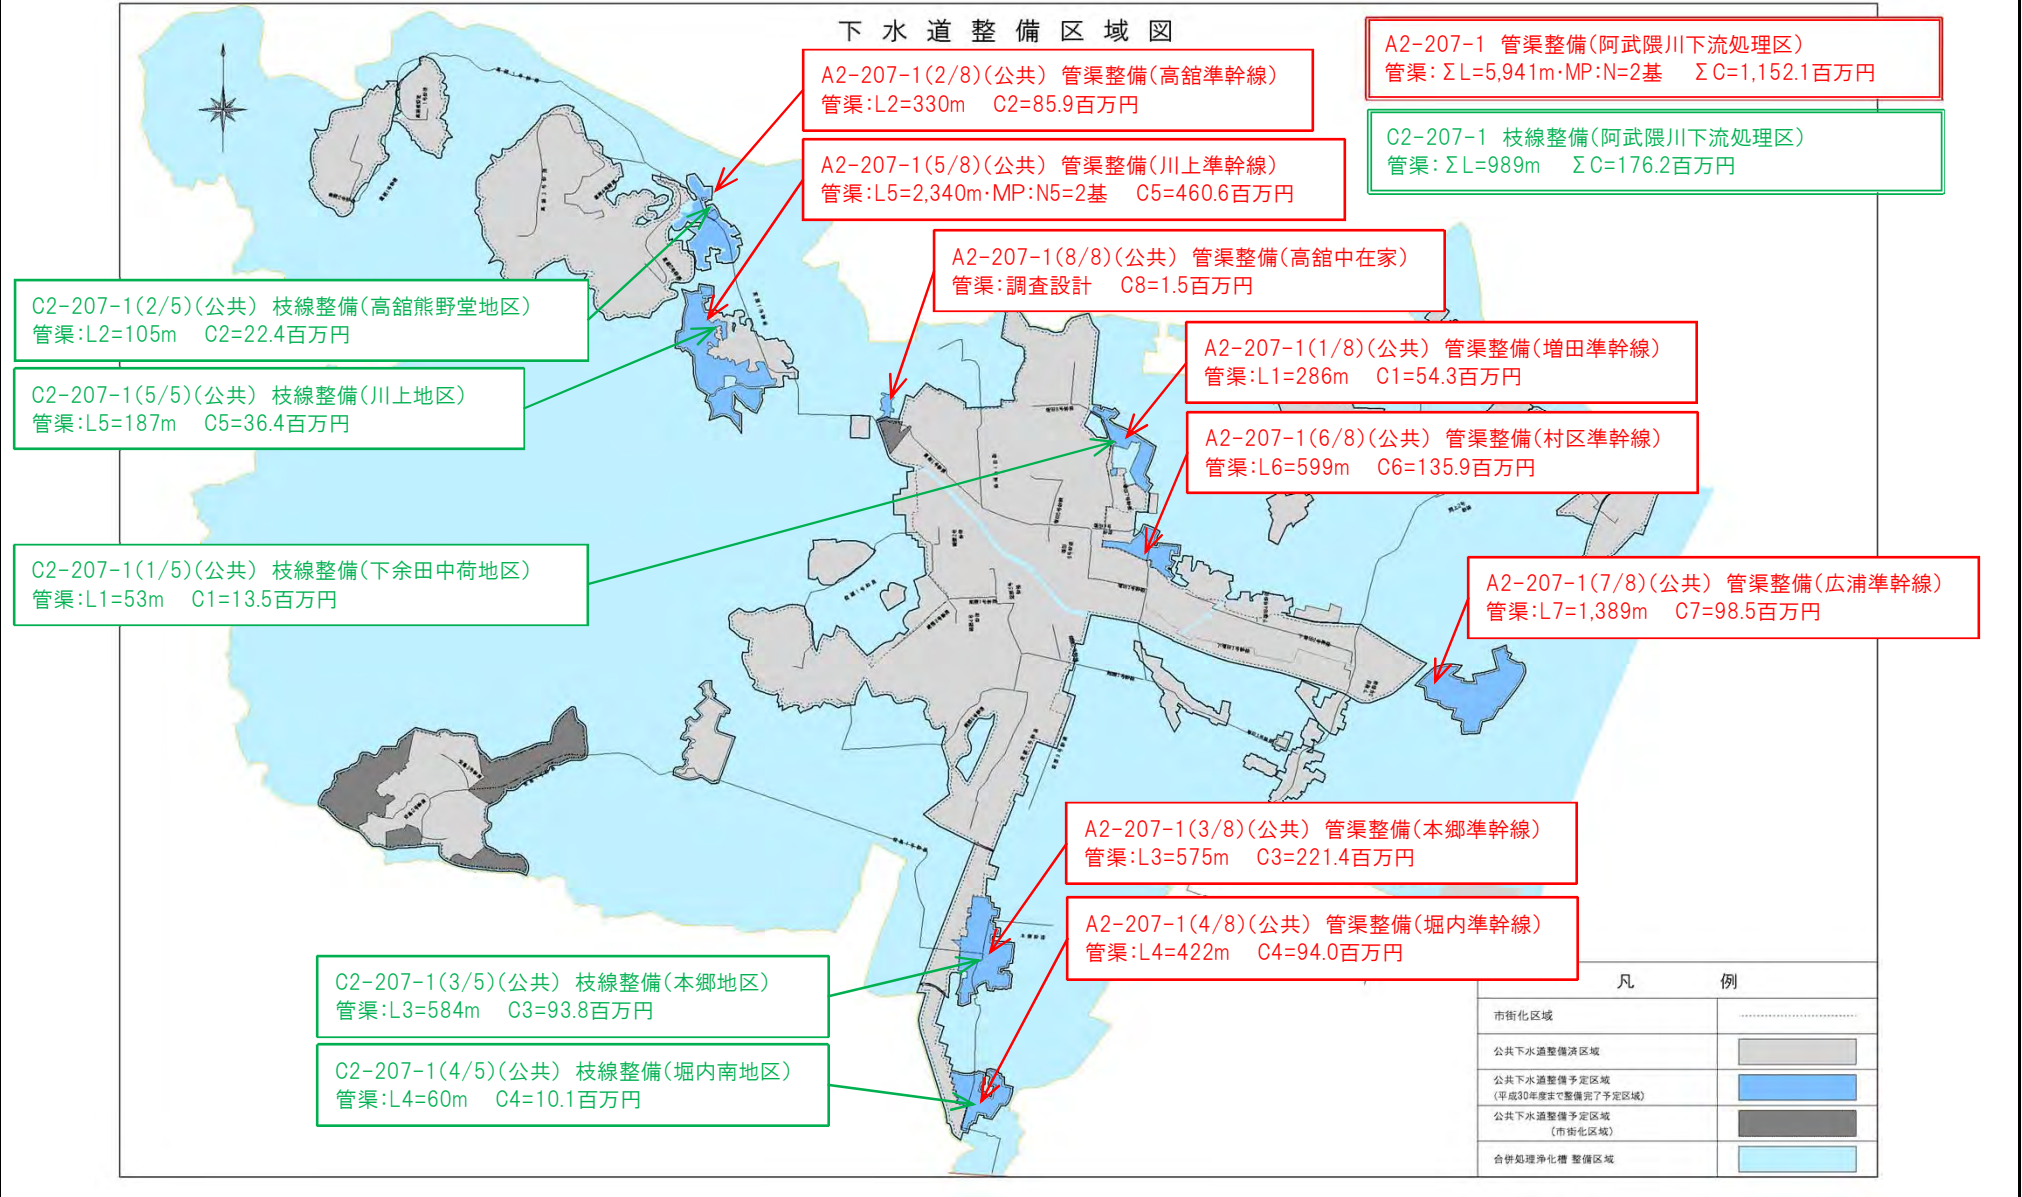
下水道整備区域図

A2-207-1 管渠整備(阿武隈川下流処理区)
管渠:ΣL=5,941m･MP:N=2基 ΣC=1,152.1百万円

C2-207-1 枝線整備(阿武隈川下流処理区)
管渠:ΣL=989m ΣC=176.2百万円

A2-207-1(2/8)(公共) 管渠整備(高舘準幹線)
管渠:L2=330m C2=85.9百万円

A2-207-1(5/8)(公共) 管渠整備(川上準幹線)
管渠:L5=2,340m･MP:N5=2基 C5=460.6百万円

A2-207-1(8/8)(公共) 管渠整備(高舘中在家)
管渠:調査設計 C8=1.5百万円

A2-207-1(1/8)(公共) 管渠整備(増田準幹線)
管渠:L1=286m C1=54.3百万円

A2-207-1(6/8)(公共) 管渠整備(村区準幹線)
管渠:L6=599m C6=135.9百万円

A2-207-1(7/8)(公共) 管渠整備(広浦準幹線)
管渠:L7=1,389m C7=98.5百万円

C2-207-1(2/5)(公共) 枝線整備(高舘熊野堂地区)
管渠:L2=105m C2=22.4百万円

C2-207-1(5/5)(公共) 枝線整備(川上地区)
管渠:L5=187m C5=36.4百万円

C2-207-1(1/5)(公共) 枝線整備(下余田中荷地区)
管渠:L1=53m C1=13.5百万円

A2-207-1(3/8)(公共) 管渠整備(本郷準幹線)
管渠:L3=575m C3=221.4百万円

A2-207-1(4/8)(公共) 管渠整備(堀内準幹線)
管渠:L4=422m C4=94.0百万円

C2-207-1(3/5)(公共) 枝線整備(本郷地区)
管渠:L3=584m C3=93.8百万円

C2-207-1(4/5)(公共) 枝線整備(堀内南地区)
管渠:L4=60m C4=10.1百万円

凡 例
市街化区域
公共下水道整備済区域
公共下水道整備予定区域 (平成30年度まで整備完了予定区域)
公共下水道整備予定区域 (市街化区域)
合併処理浄化槽 整備区域